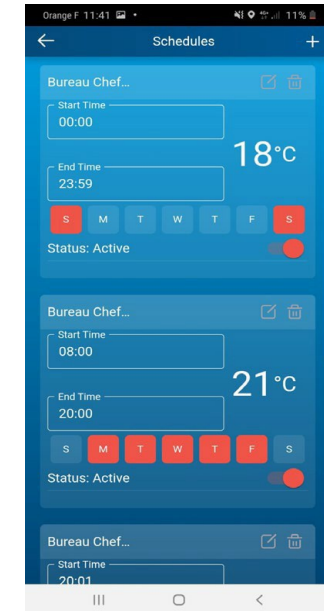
Orange F 11:41 • 11%

Schedules

Bureau Chef...

Start Time
00:00

End Time
23:59

18°C

S M T W T F S

Status: Active

Bureau Chef...

Start Time
08:00

End Time
20:00

21°C

S M T W T F S

Status: Active

Bureau Chef...

Start Time
20:01